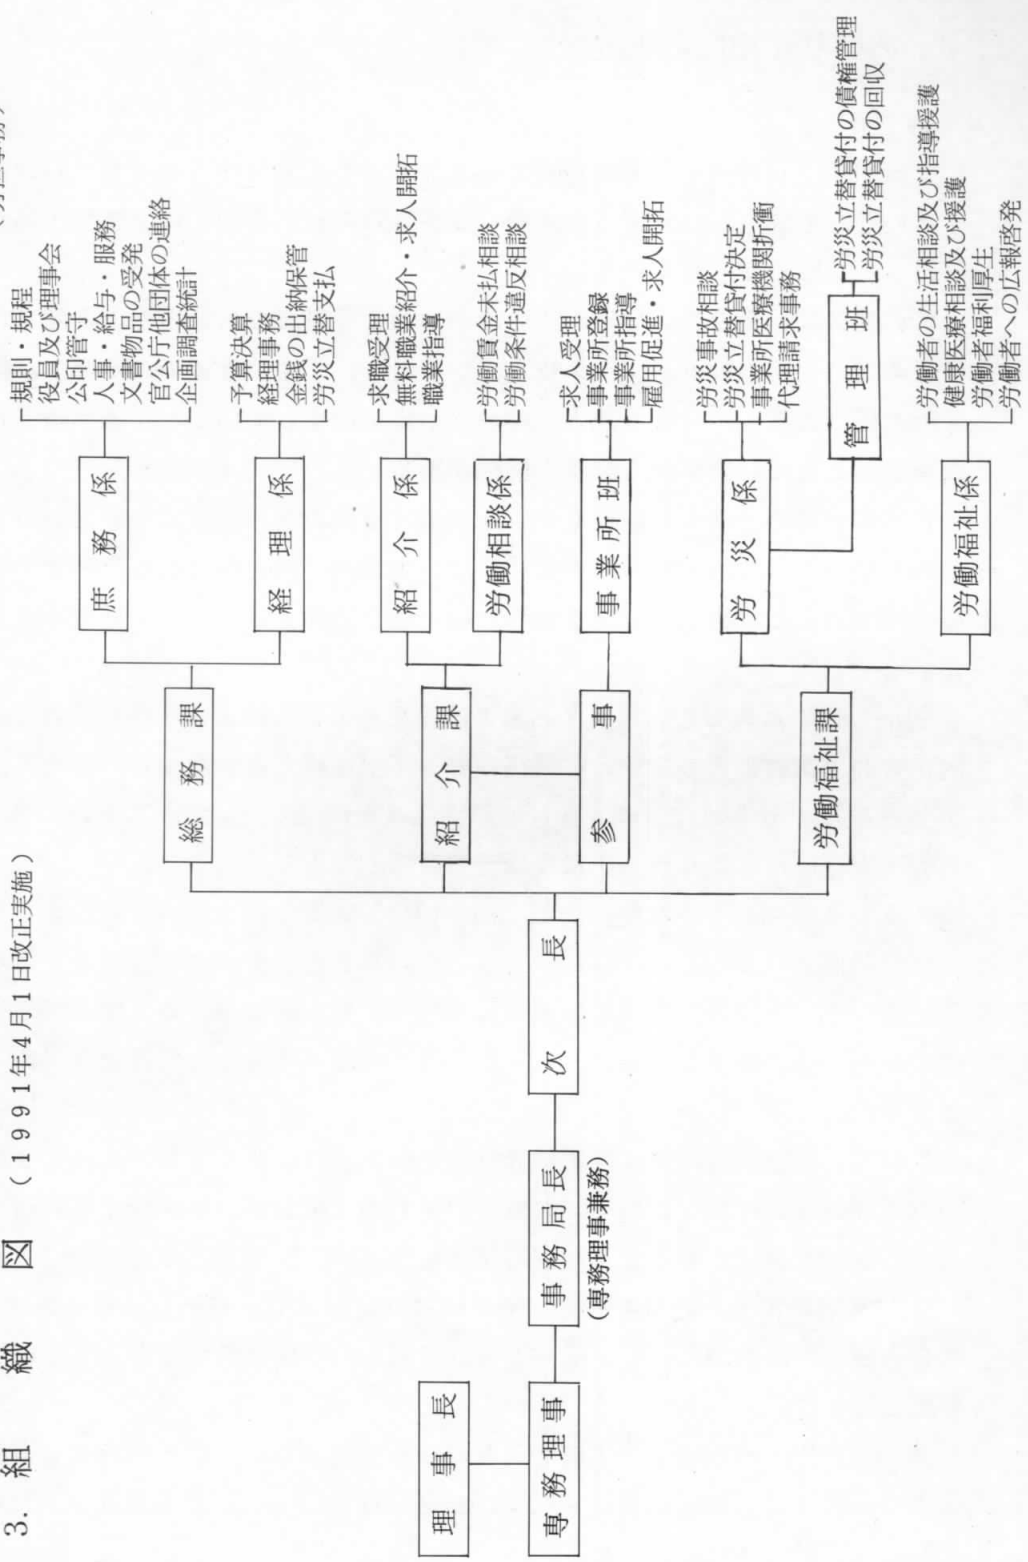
3. 組 織 図 （1991年4月1日改正実施）

理事長

専務理事

事務局長
（専務理事兼務）

次長

総務課

庶務係
規則・規程
役員及び理事会
公印管守
人事・給与・服務
文書物品の受発
官公庁他団体の連絡
企画調査統計

経理係
予算決算
経理事務
金銭の出納保管
労災立替支払

紹介課

紹介係
求職受理
無料職業紹介・求人開拓
職業指導

労働相談係
労働賃金未払相談
労働条件違反相談

参事

事業所班
求人受理
事業所登録
事業所指導
雇用促進・求人開拓

労働福祉課

労災係
労災事故相談
労災立替貸付決定
事業所医療機関折衝
代理請求事務

管理班
労災立替貸付の債権管理
労災立替貸付の回収

労働福祉係
労働者の生活相談及び指導援護
健康医療相談及び援護
労働者福利厚生
労働者への広報啓発